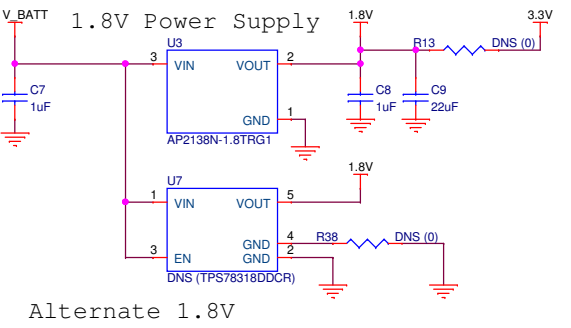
V_BATT

1.8V Power Supply

1.8V

3.3V

U3

3 VIN

VOUT 2

R13

DNS (0)

C7
1uF

C8
1uF

C9
22uF

GND 1

AP2138N-1.8TRG1

1.8V

U7

1 VIN

VOUT 5

3 EN

GND 4

GND 2

R38

DNS (0)

DNS (TPS78318DDCR)

Alternate 1.8V